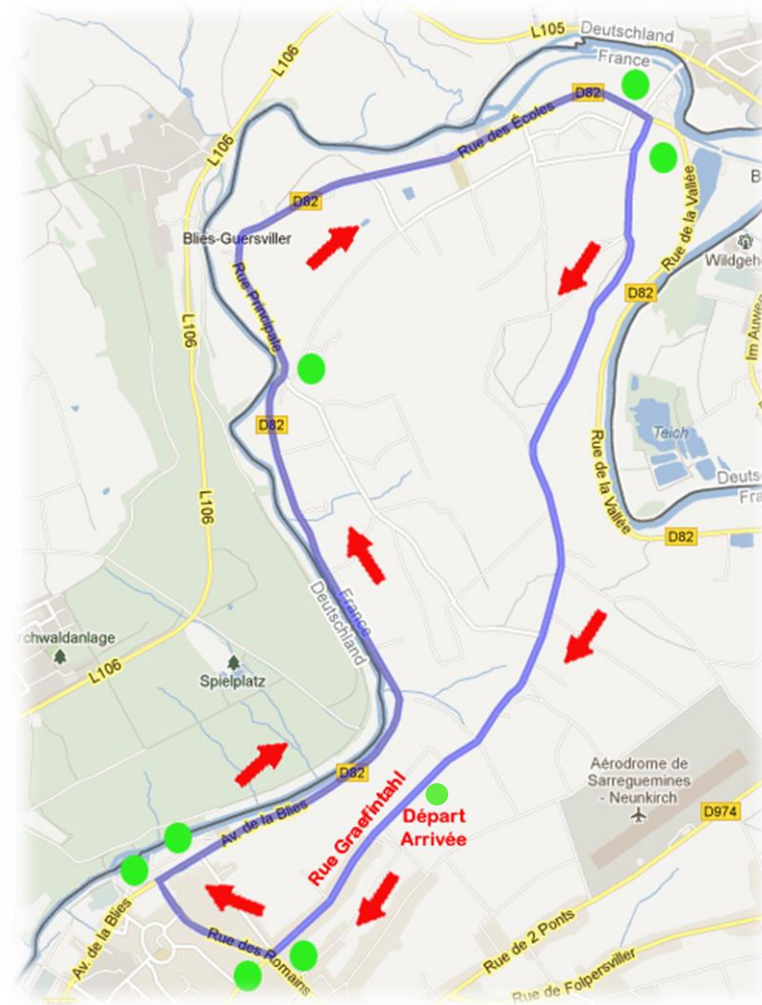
L105
Deutschland
France
D82
Rue des Écoles
L106
D82
Blies-Guersviller
Rue Principale
L106
D82
Rue de la Vallée
Wildgehe
D82
Im Auwe
Teich
Deuts
Fra
Rue de la Vallée
D82
L106
France
Deutschland
rchwaldanlage
L106
Spielplatz
D82
Av. de la Blies
Rue Graefinthal
Départ
Arrivée
Aérodrome de Sarreguemines - Neunkirch
D974
Av. de la Blies
Rue des Romains
Rue de 2 Ponts
Rue de Folpersviller